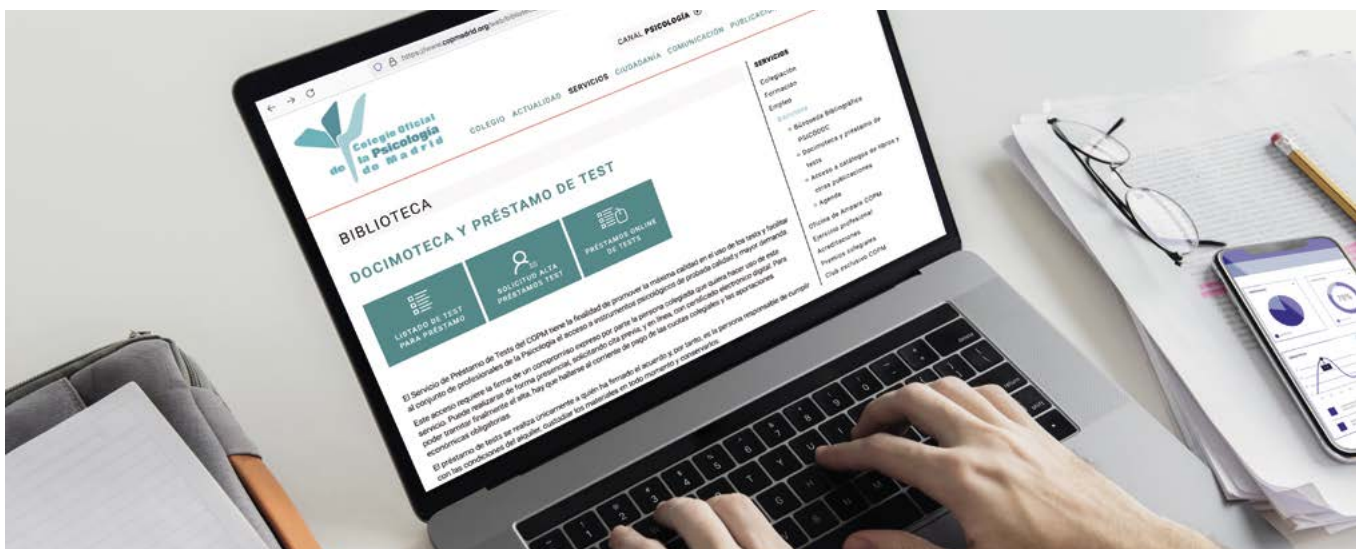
https://www.copmadrid.org/web/biblio

CANAL PSICOLOGÍA

Colegio Oficial de la Psicología de Madrid

COLEGIO ACTUALIDAD SERVICIOS CIUDADANÍA COMUNICACIÓN PUBLICACIO

SERVICIOS
Colegiación
Formación
Empleo
Biblioteca
» Búsqueda Bibliográfica PSICODOC
» Docimoteca y préstamo de tests
» Acceso a catálogo de libros y otras publicaciones
» Agenda
Oficina de Amparo COPM
Ejercicio profesional
Acreditaciones
Premios colegiales
Club exclusivo COPM

BIBLIOTECA

DOCIMOTECA Y PRÉSTAMO DE TEST

LISTADO DE TEST PARA PRÉSTAMO

SOLICITUD ALTA PRÉSTAMOS TEST

PRÉSTAMOS ONLINE DE TESTS

El Servicio de Préstamo de Tests del COPM tiene la finalidad de promover la máxima calidad en el uso de los tests y facilitar al conjunto de profesionales de la Psicología el acceso a instrumentos psicológicos de probada calidad y mayor demanda.

Este acceso requiere la firma de un compromiso expreso por parte la persona colegiada que quiera hacer uso de este servicio. Puede realizarse de forma presencial, solicitando cita previa, y en línea, con certificado electrónico digital. Para poder tramitar finalmente el alta, hay que hallarse al corriente de pago de las cuotas colegiales y las aportaciones económicas obligatorias.

El préstamo de tests se realiza únicamente a quién ha firmado el acuerdo y, por tanto, es la persona responsable de cumplir con las condiciones del alquiler, custodiar los materiales en todo momento y conservarlos.